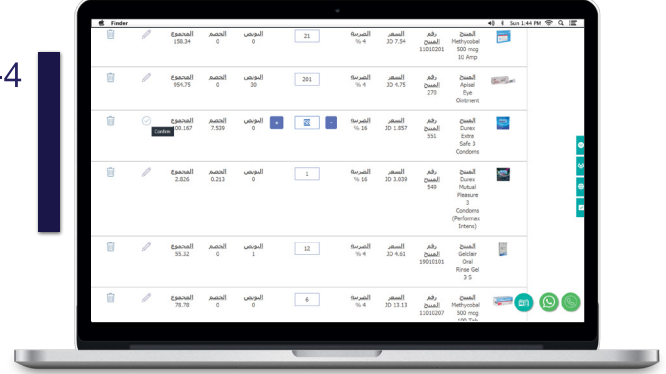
-4

Finder Sun 1:44 PM

| | | المجموع 158.34 | الخصم 0 | البونص 0 | 21 | الضريبة 4 % | السعر JD 7.54 | رقم المنتج 11010201 | المنتج Methycobal 500 mcg 10 Amp |
|---|---|---|---|---|---|---|---|---|---|
| | | المجموع 954.75 | الخصم 0 | البونص 30 | 201 | الضريبة 4 % | السعر JD 4.75 | رقم المنتج 270 | المنتج Apisal Eye Ointment |
| | Confirm | المجموع 100.167 | الخصم 7.520 | البونص 0 | 60 | الضريبة 16 % | السعر JD 1.657 | رقم المنتج 551 | المنتج Durex Extra Safe 3 Condoms |
| | | المجموع 2.826 | الخصم 0.213 | البونص 0 | 1 | الضريبة 16 % | السعر JD 3.039 | رقم المنتج 549 | المنتج Durex Mutual Pleasure 3 Condoms (Performax Intens) |
| | | المجموع 55.32 | الخصم 0 | البونص 1 | 12 | الضريبة 4 % | السعر JD 4.61 | رقم المنتج 19010101 | المنتج Gelclair Oral Rinse Gel 3-S |
| | | المجموع 78.78 | الخصم 0 | البونص 0 | 6 | الضريبة 4 % | السعر JD 13.13 | رقم المنتج 11010207 | المنتج Methycobal 500 mcg 100 Tab |